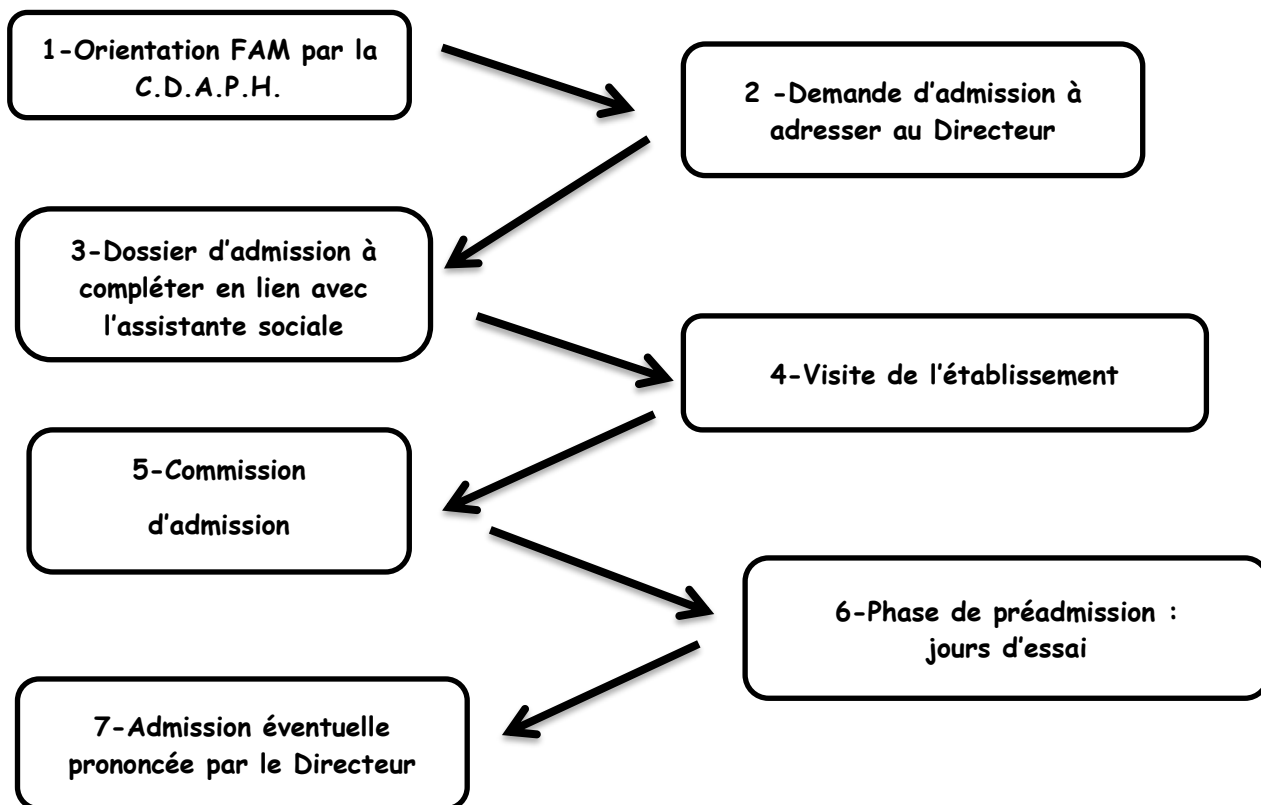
1-Orientation FAM par la C.D.A.P.H.

2 -Demande d'admission à adresser au Directeur

3-Dossier d'admission à compléter en lien avec l'assistante sociale

4-Visite de l'établissement

5-Commission d'admission

6-Phase de préadmission : jours d'essai

7-Admission éventuelle prononcée par le Directeur